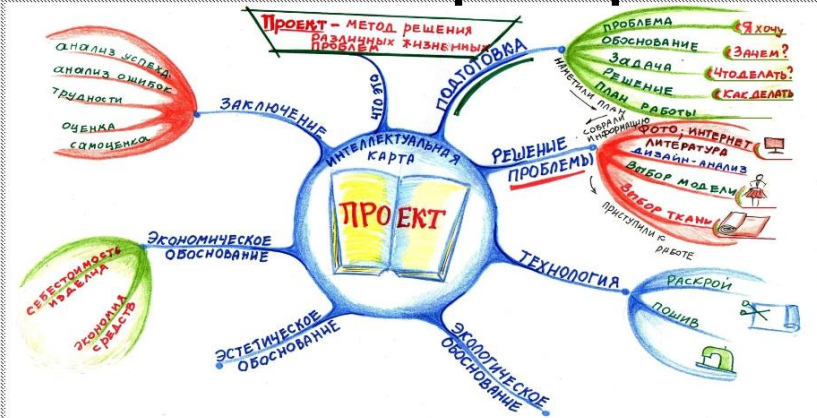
Проект – метод решения различных жизненных проблем

ЧТО ЭТО

ИНТЕЛЛЕКТУАЛЬНАЯ КАРТА

ПРОЕКТ

ПОДГОТОВКА

ПРОБЛЕМА
ОБОСНОВАНИЕ
ЗАДАЧА
РЕШЕНИЕ
ПЛАН РАБОТЫ

Я хочу
Зачем?
Что делать?
Как делать

НАМЕТИЛИ ПЛАН

РЕШЕНИЕ ПРОБЛЕМЫ

СОБРАЛИ ИНФОРМАЦИЮ

ФОТО; ИНТЕРНЕТ
ЛИТЕРАТУРА
ДИЗАЙН-АНАЛИЗ
ВЫБОР МОДЕЛИ
ВЫБОР ТКАНИ

ПРИСТУПИЛИ К РАБОТЕ

ТЕХНОЛОГИЯ

РАСКРОЙ
ПОШИВ

ЭКОЛОГИЧЕСКОЕ ОБОСНОВАНИЕ

ЭСТЕТИЧЕСКОЕ ОБОСНОВАНИЕ

ЭКОНОМИЧЕСКОЕ ОБОСНОВАНИЕ

СЕБЕСТОИМОСТЬ ИЗДЕЛИЯ
ЭКОНОМИЯ СРЕДСТВ

ЗАКЛЮЧЕНИЕ

анализ успеха
анализ ошибок
трудности
оценка
самооценка